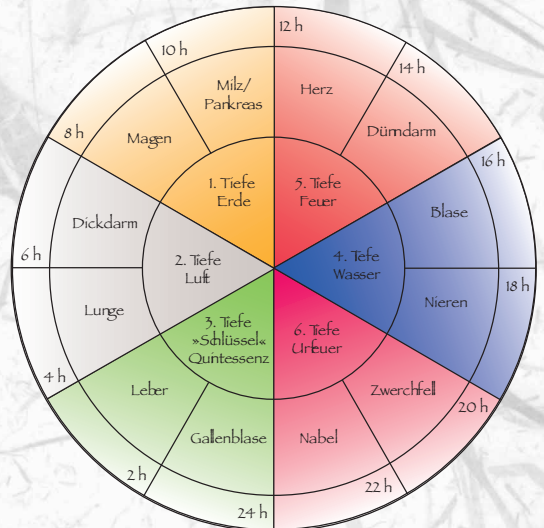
12 h
14 h
16 h
18 h
20 h
22 h
24 h
2 h
4 h
6 h
8 h
10 h

Milz/ Pankreas
Magen
Herz
Dünndarm
Dickdarm
Lunge
Blase
Nieren
Leber
Gallenblase
Zwerchfell
Nabel

1. Tiefe Erde
5. Tiefe Feuer
2. Tiefe Luft
4. Tiefe Wasser
3. Tiefe »Schlüssel« Quintessenz
6. Tiefe Urfeuer